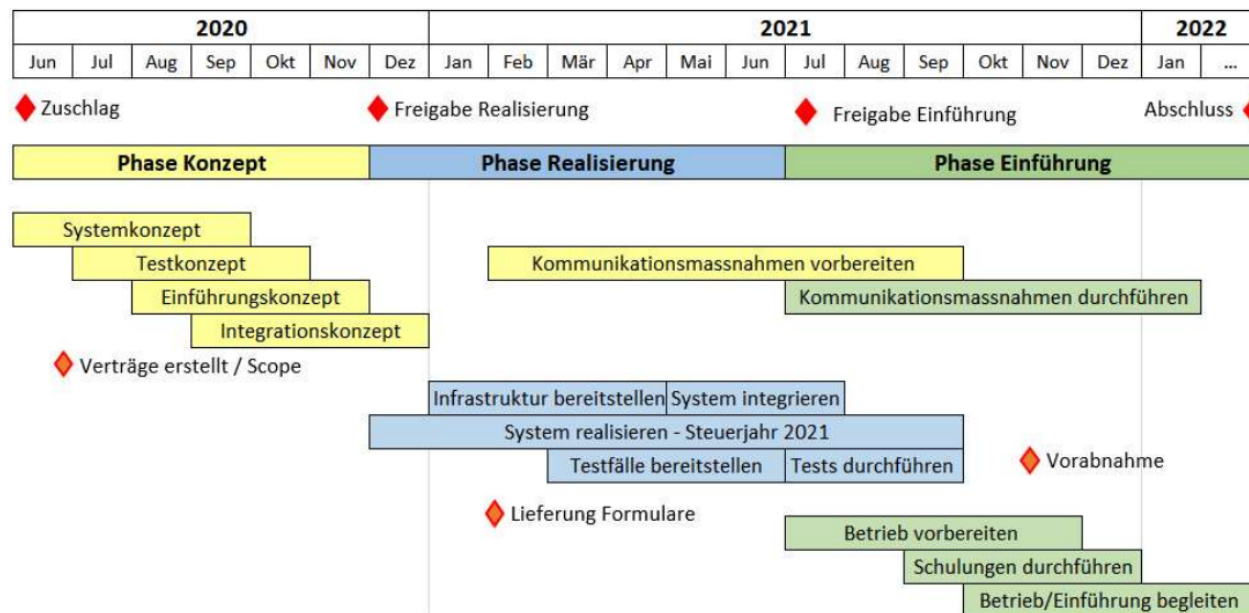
| 2020 | | | | | | | 2021 | | | | | | | | | | | 2022 | |
|---|---|---|---|---|---|---|---|---|---|---|---|---|---|---|---|---|---|---|---|
| Jun | Jul | Aug | Sep | Okt | Nov | Dez | Jan | Feb | Mär | Apr | Mai | Jun | Jul | Aug | Sep | Okt | Nov | Dez | Jan | ... |

Zuschlag

Freigabe Realisierung

Freigabe Einführung

Abschluss

Phase Konzept

Phase Realisierung

Phase Einführung

Systemkonzept

Testkonzept

Einführungskonzept

Integrationskonzept

Verträge erstellt / Scope

Kommunikationsmassnahmen vorbereiten

Kommunikationsmassnahmen durchführen

Infrastruktur bereitstellen

System integrieren

System realisieren - Steuerjahr 2021

Testfälle bereitstellen

Tests durchführen

Vorabnahme

Lieferung Formulare

Betrieb vorbereiten

Schulungen durchführen

Betrieb/Einführung begleiten